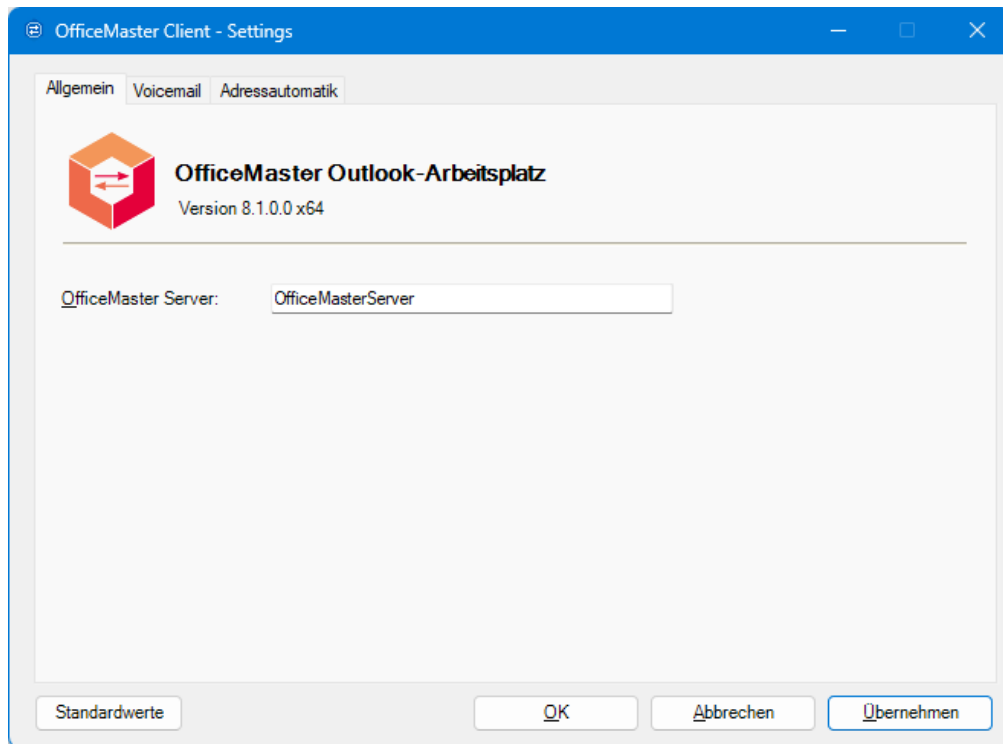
OfficeMaster Client - Settings

Allgemein
Voicemail
Adressautomatik

OfficeMaster Outlook-Arbeitsplatz
Version 8.1.0.0 x64

OfficeMaster Server: OfficeMasterServer

Standardwerte
OK
Abbrechen
Übernehmen